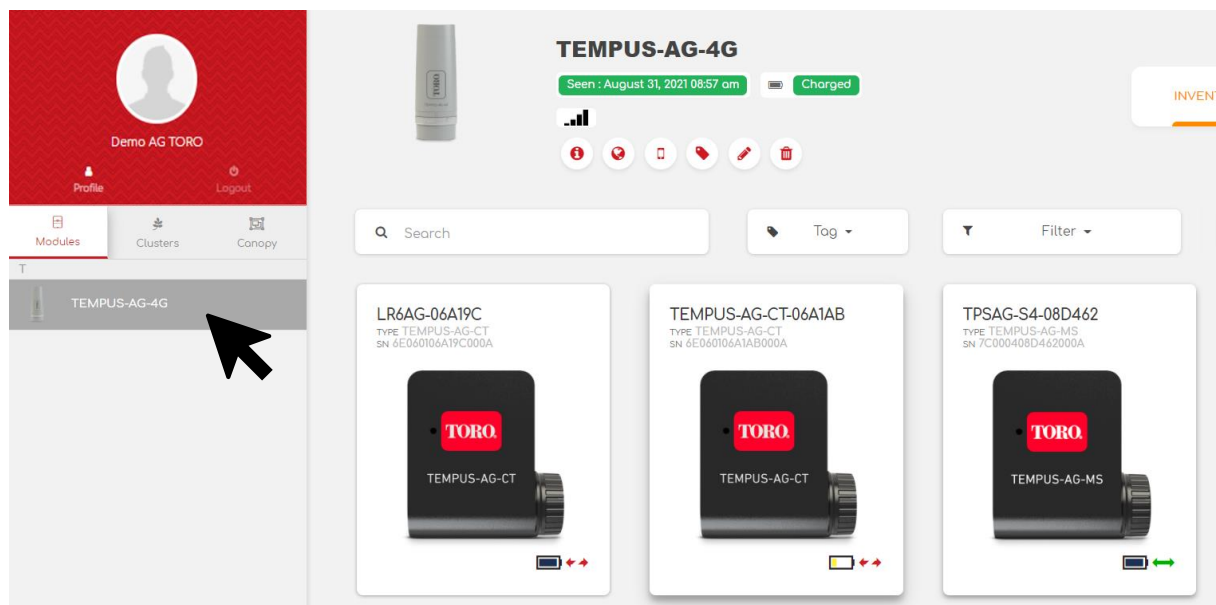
Demo AG TORO

Profile

Logout

Modules

Clusters

Canopy

T

TEMPUS-AG-4G

TORO

TEMPUS-AG-4G

Seen : August 31, 2021 08:57 am

Charged

INVENT

Search

Tag

Filter

LR6AG-06A19C
TYPE TEMPUS-AG-CT
SN 6E060106A19C000A

TORO
TEMPUS-AG-CT

TEMPUS-AG-CT-06A1AB
TYPE TEMPUS-AG-CT
SN 6E060106A1AB000A

TORO
TEMPUS-AG-CT

TPSAG-S4-08D462
TYPE TEMPUS-AG-MS
SN 7C000408D462000A

TORO
TEMPUS-AG-MS